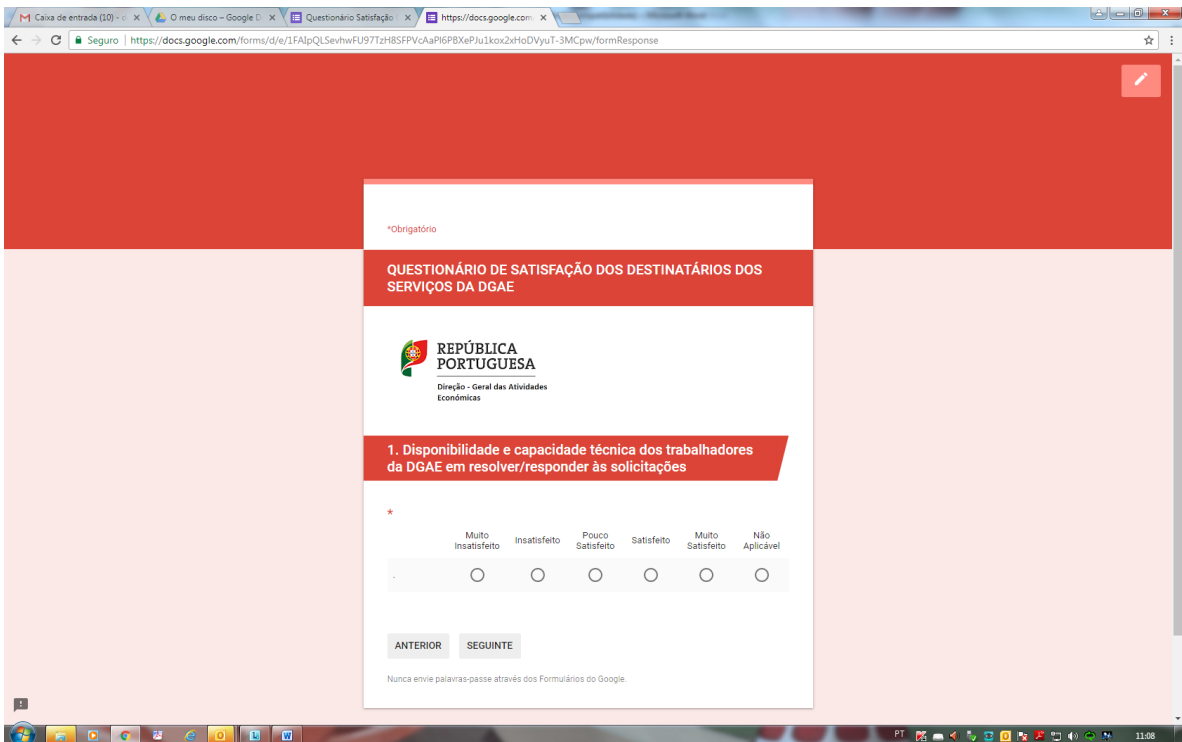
M Caixa de entrada (10) - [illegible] ×
O meu disco – Google D ×
Questionário Satisfação ×
https://docs.google.com ×

Seguro | https://docs.google.com/forms/d/e/1FAIpQLSevhwFU97TzH8SFPVcAaPI6PBXePJu1kox2xHoDVyuT-3MCpw/formResponse

*Obrigatório

QUESTIONÁRIO DE SATISFAÇÃO DOS DESTINATÁRIOS DOS SERVIÇOS DA DGAE

REPÚBLICA PORTUGUESA
Direção - Geral das Atividades Económicas

1. Disponibilidade e capacidade técnica dos trabalhadores da DGAE em resolver/responder às solicitações

*

| | Muito Insatisfeito | Insatisfeito | Pouco Satisfeito | Satisfeito | Muito Satisfeito | Não Aplicável |
|---|---|---|---|---|---|---|
| . | ○ | ○ | ○ | ○ | ○ | ○ |

ANTERIOR SEGUINTE

Nunca envie palavras-passe através dos Formulários do Google.

PT 11:08